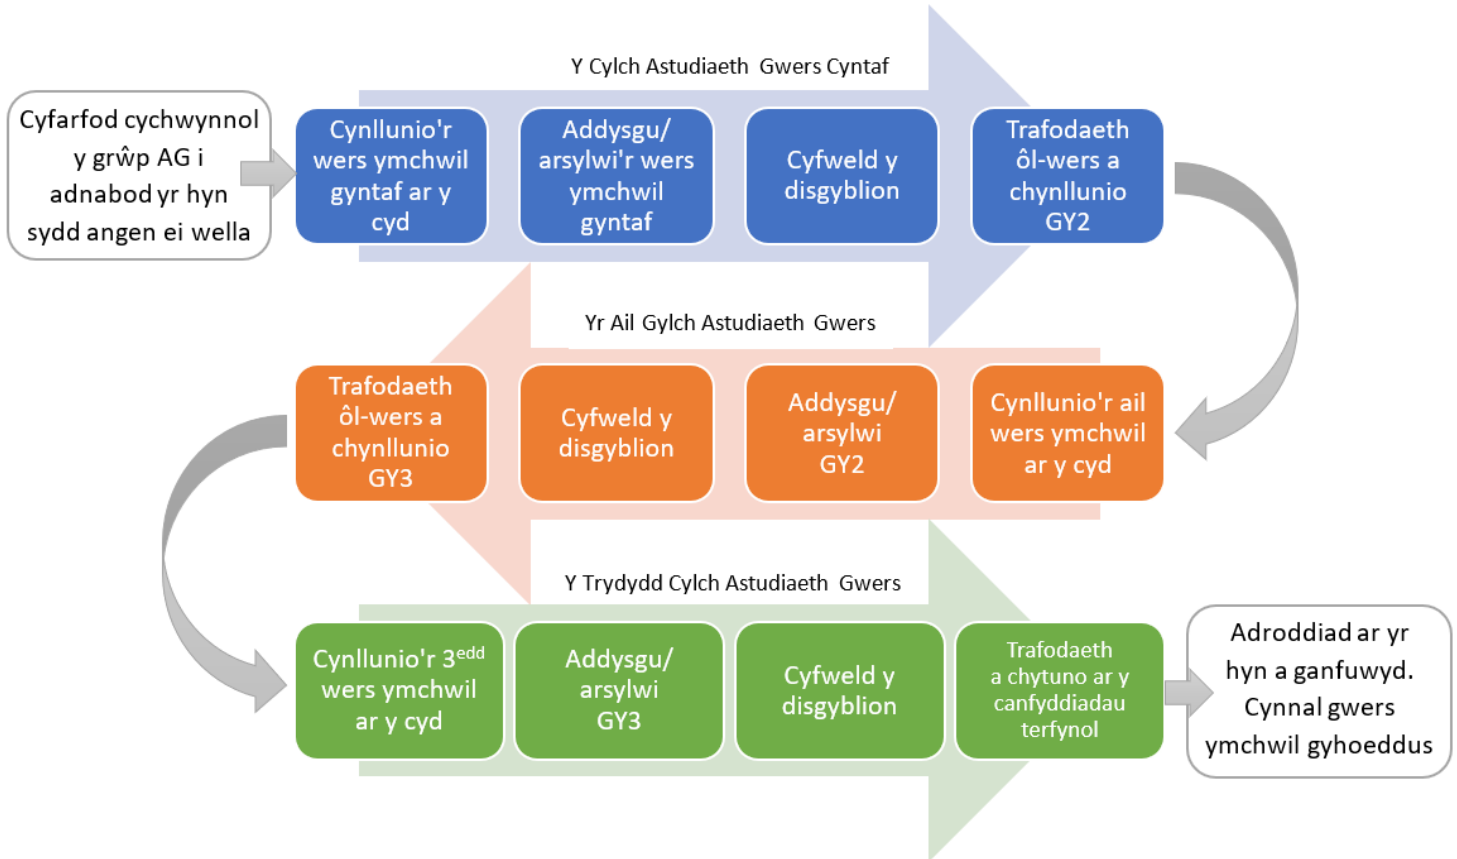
Cyfarfod cychwynnol y grŵp AG i adnabod yr hyn sydd angen ei wella

Y Cylch Astudiaeth Gwers Cyntaf

Cynllunio'r wers ymchwil gyntaf ar y cyd

Addysgu/ arsylwi'r wers ymchwil gyntaf

Cyfweld y disgyblion

Trafodaeth ôl-wers a chynllunio GY2

Yr Ail Gylch Astudiaeth Gwers

Trafodaeth ôl-wers a chynllunio GY3

Cyfweld y disgyblion

Addysgu/ arsylwi GY2

Cynllunio'r ail wers ymchwil ar y cyd

Y Trydydd Cylch Astudiaeth Gwers

Cynllunio'r 3$^{edd}$ wers ymchwil ar y cyd

Addysgu/ arsylwi GY3

Cyfweld y disgyblion

Trafodaeth a chytuno ar y canfyddiadau terfynol

Adroddiad ar yr hyn a ganfuwyd. Cynnal gwers ymchwil gyhoeddus